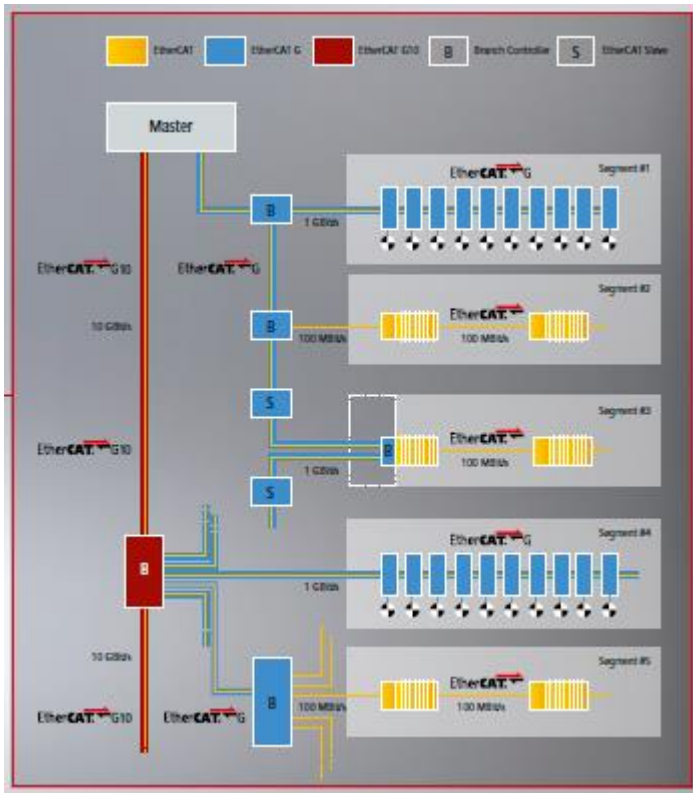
EtherCAT EtherCAT G EtherCAT G10 B Branch Controller S EtherCAT Slave

Master

EtherCAT G10

10 Gbit/s

EtherCAT G10

10 Gbit/s

EtherCAT G10

EtherCAT G

B

1 Gbit/s

EtherCAT G

Segment #1

B

100 Mbit/s

Segment #2

EtherCAT

100 Mbit/s

S

B

1 Gbit/s

Segment #3

EtherCAT

100 Mbit/s

S

B

1 Gbit/s

EtherCAT G

Segment #4

EtherCAT G

B

100 Mbit/s

Segment #5

EtherCAT

100 Mbit/s